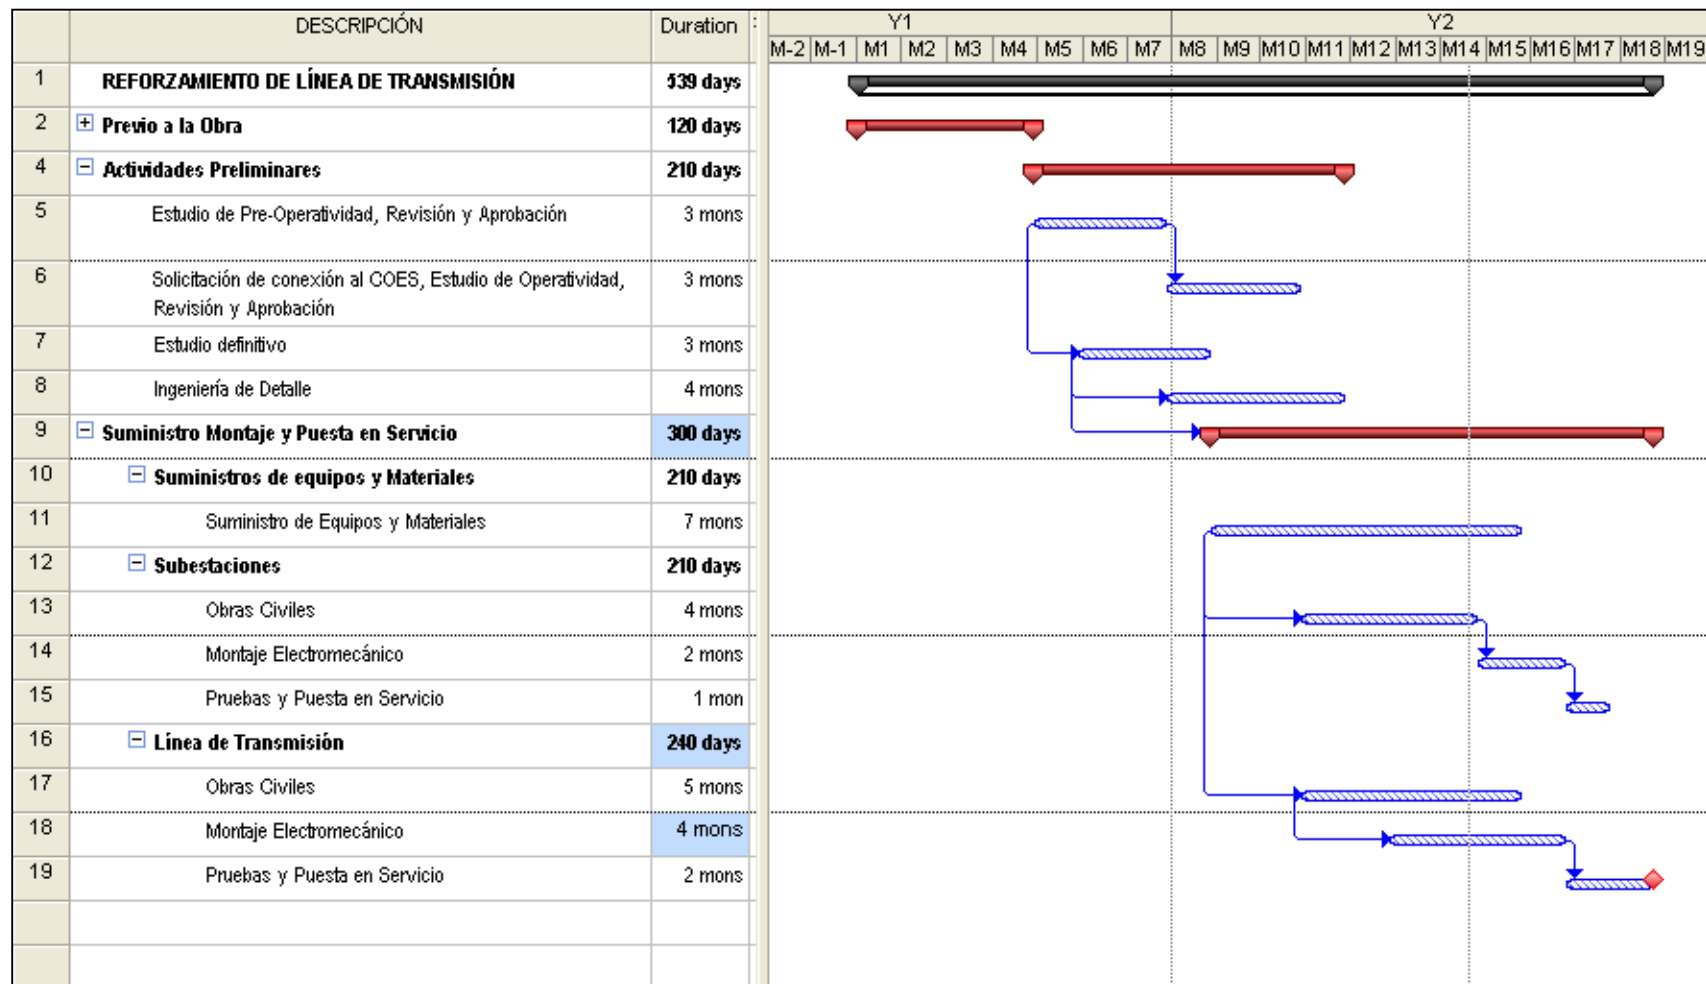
|  | DESCRIPCIÓN | Duration |
|---|---|---|
| 1 | REFORZAMIENTO DE LÍNEA DE TRANSMISIÓN | 539 days |
| 2 | Previo a la Obra | 120 days |
| 4 | Actividades Preliminares | 210 days |
| 5 | Estudio de Pre-Operatividad, Revisión y Aprobación | 3 mons |
| 6 | Solicitación de conexión al COES, Estudio de Operatividad, Revisión y Aprobación | 3 mons |
| 7 | Estudio definitivo | 3 mons |
| 8 | Ingeniería de Detalle | 4 mons |
| 9 | Suministro Montaje y Puesta en Servicio | 300 days |
| 10 | Suministros de equipos y Materiales | 210 days |
| 11 | Suministro de Equipos y Materiales | 7 mons |
| 12 | Subestaciones | 210 days |
| 13 | Obras Civiles | 4 mons |
| 14 | Montaje Electromecánico | 2 mons |
| 15 | Pruebas y Puesta en Servicio | 1 mon |
| 16 | Línea de Transmisión | 240 days |
| 17 | Obras Civiles | 5 mons |
| 18 | Montaje Electromecánico | 4 mons |
| 19 | Pruebas y Puesta en Servicio | 2 mons |

Y1 Y2
M-2 M-1 M1 M2 M3 M4 M5 M6 M7 M8 M9 M10 M11 M12 M13 M14 M15 M16 M17 M18 M19